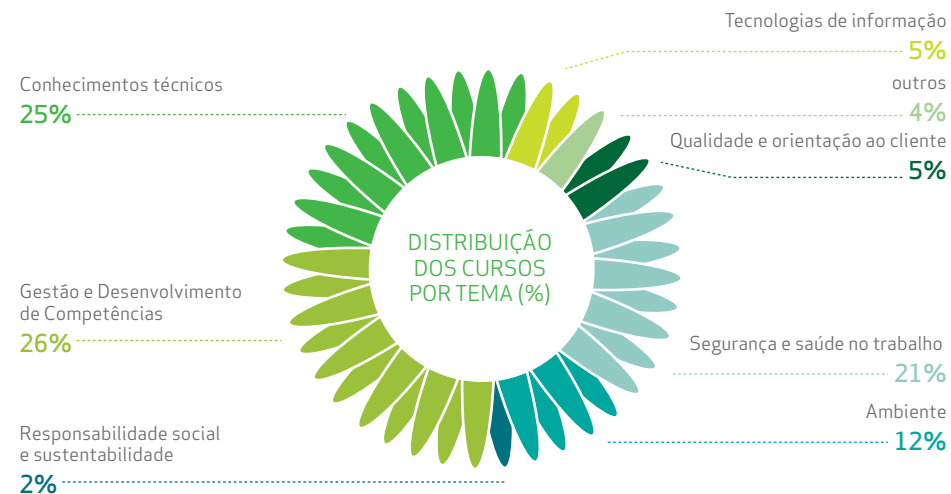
Tecnologias de informação
5%

Conhecimentos técnicos
25%

outros
4%

Qualidade e orientação ao cliente
5%

DISTRIBUIÇÃO DOS CURSOS POR TEMA (%)

Gestão e Desenvolvimento de Competências
26%

Segurança e saúde no trabalho
21%

Ambiente
12%

Responsabilidade social e sustentabilidade
2%